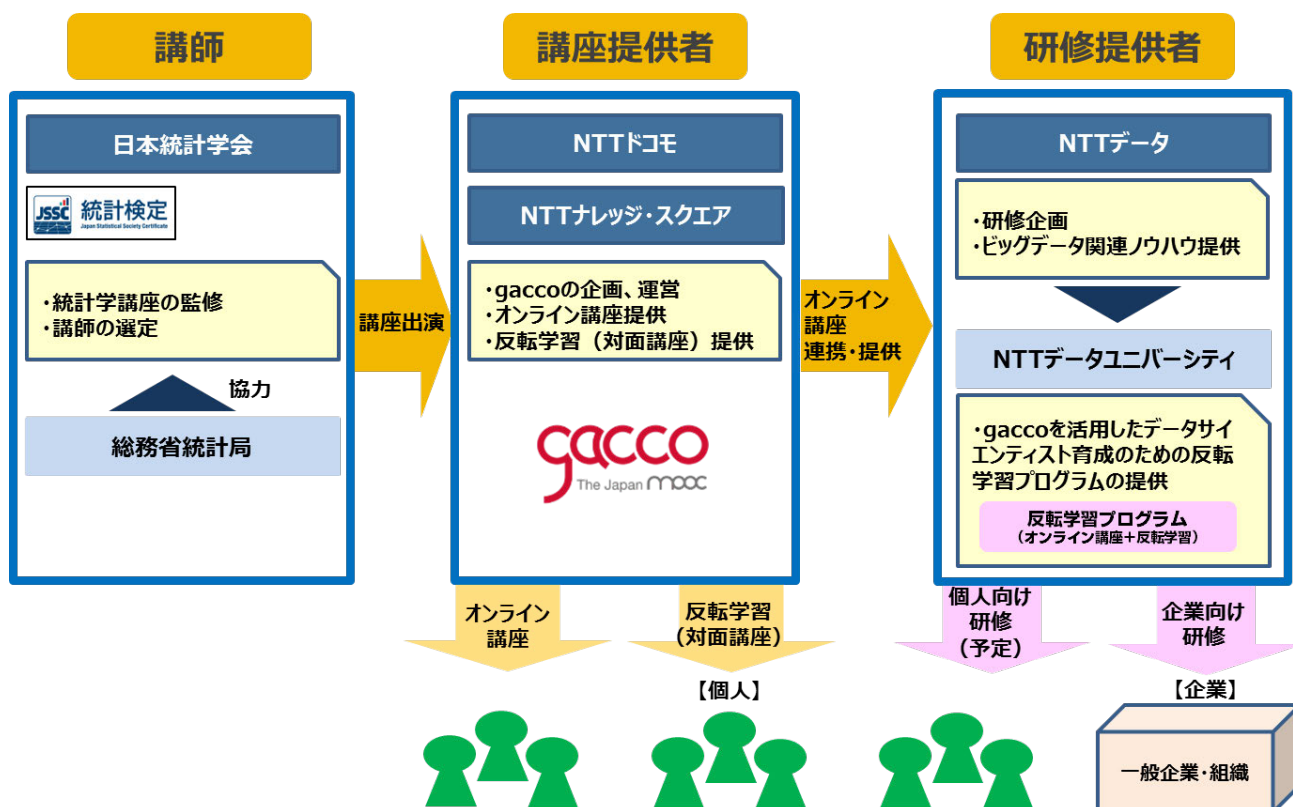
講師

日本統計学会

JSSC 統計検定
Japan Statistical Society Certificate

・統計学講座の監修
・講師の選定

協力

総務省統計局

講座出演

講座提供者

NTTドコモ

NTTナレッジ・スクエア

・gaccoの企画、運営
・オンライン講座提供
・反転学習（対面講座）提供

gacco
The Japan mooc

オンライン講座連携・提供

研修提供者

NTTデータ

・研修企画
・ビッグデータ関連ノウハウ提供

NTTデータユニバーシティ

・gaccoを活用したデータサイエンティスト育成のための反転学習プログラムの提供

反転学習プログラム
（オンライン講座＋反転学習）

オンライン講座

反転学習（対面講座）

【個人】

個人向け研修（予定）

企業向け研修

【企業】

一般企業・組織